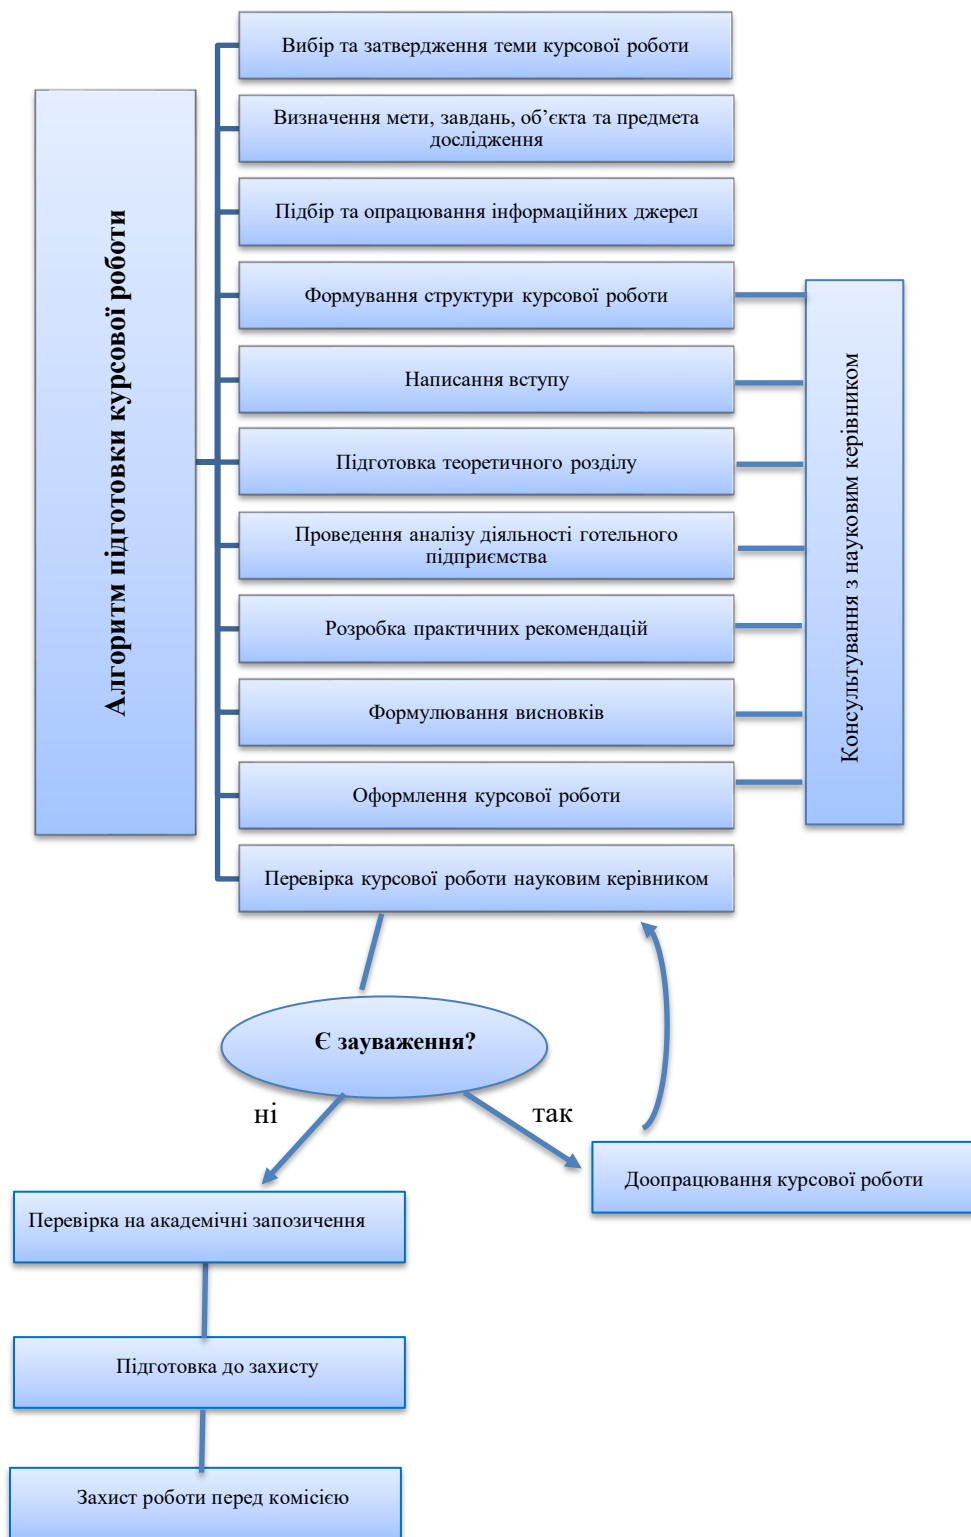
Алгоритм підготовки курсової роботи

Вибір та затвердження теми курсової роботи

Визначення мети, завдань, об’єкта та предмета дослідження

Підбір та опрацювання інформаційних джерел

Формування структури курсової роботи

Написання вступу

Підготовка теоретичного розділу

Проведення аналізу діяльності готельного підприємства

Розробка практичних рекомендацій

Формулювання висновків

Оформлення курсової роботи

Перевірка курсової роботи науковим керівником

Консультування з науковим керівником

Є зауваження?

ні

так

Доопрацювання курсової роботи

Перевірка на академічні запозичення

Підготовка до захисту

Захист роботи перед комісією